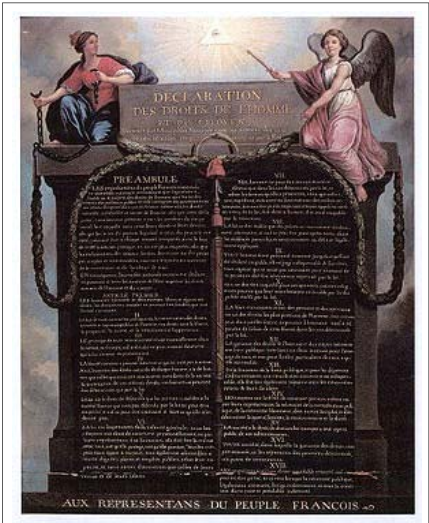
DECLARATION DES DROITS DE L'HOMME ET DU CITOYEN

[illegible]

PREAMBULE

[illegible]

ARTICLE PREMIER

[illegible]

II

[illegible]

III

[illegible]

IV

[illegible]

V

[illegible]

VI

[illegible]

VII

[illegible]

VIII

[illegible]

IX

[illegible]

X

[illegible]

XI

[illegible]

XII

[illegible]

XIII

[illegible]

XIV

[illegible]

XV

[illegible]

XVI

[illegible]

XVII

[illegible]

AUX REPRESENTANS DU PEUPLE FRANCOIS